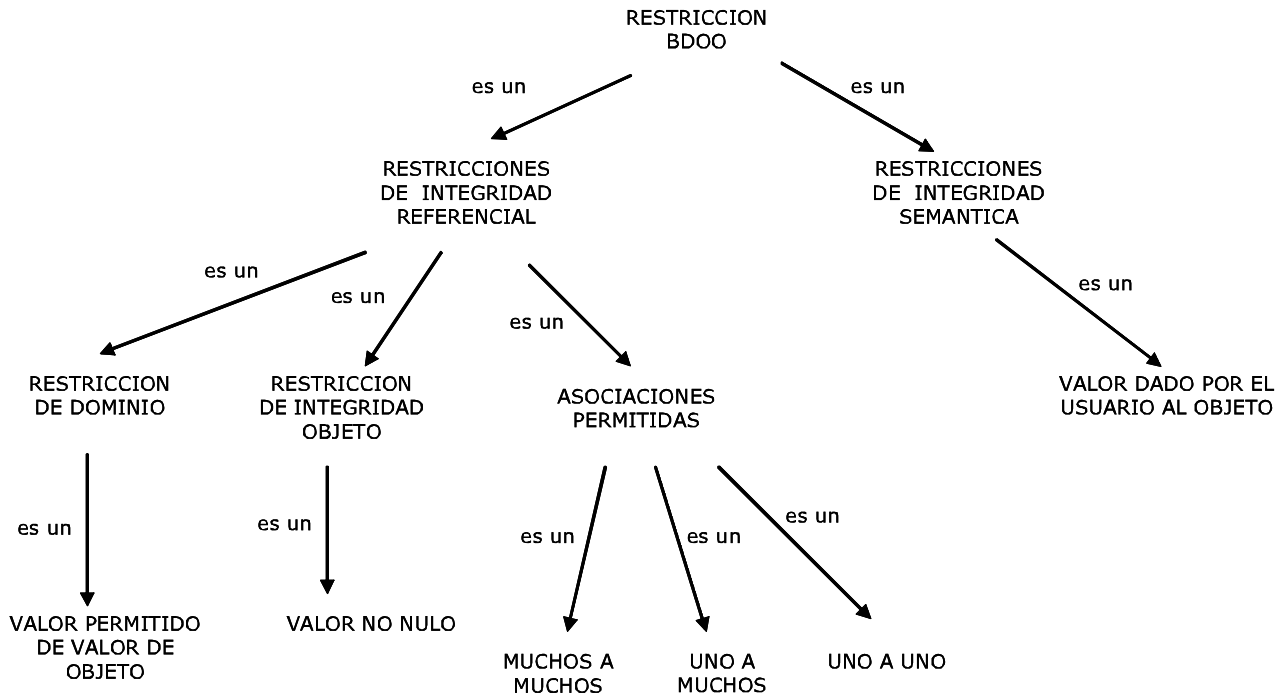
RESTRICCION BDOO

es un

es un

RESTRICCIONES DE INTEGRIDAD REFERENCIAL

RESTRICCIONES DE INTEGRIDAD SEMANTICA

es un

es un

es un

es un

RESTRICCION DE DOMINIO

RESTRICCION DE INTEGRIDAD OBJETO

ASOCIACIONES PERMITIDAS

VALOR DADO POR EL USUARIO AL OBJETO

es un

es un

es un

es un

es un

VALOR PERMITIDO DE VALOR DE OBJETO

VALOR NO NULO

MUCHOS A MUCHOS

UNO A MUCHOS

UNO A UNO